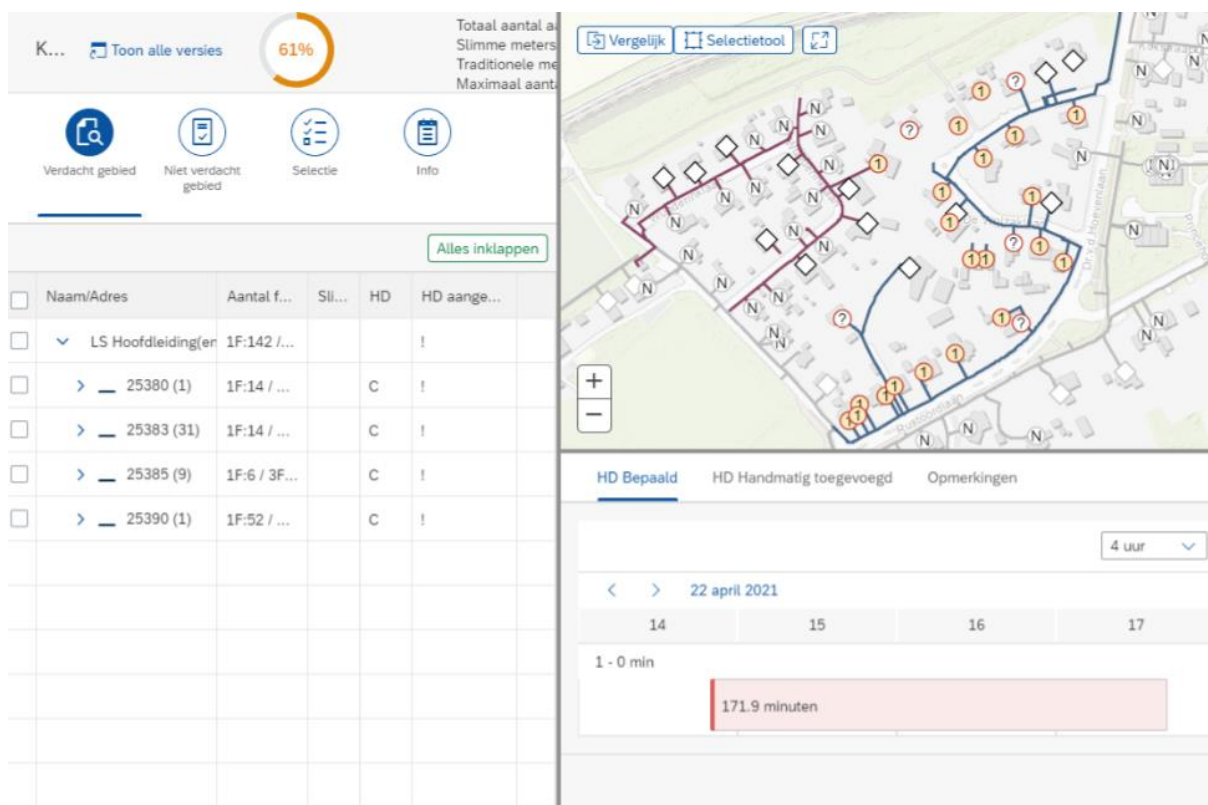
K... Toon alle versies 61%

Totaal aantal a
Slimme meters
Traditionele me
Maximaal aant

Verdacht gebied Niet verdacht gebied Selectie Info

Alles inklappen

| Naam/Adres | Aantal f... | Sli... | HD | HD aange... |
|---|---|---|---|---|
| LS Hoofdleiding(en | 1F:142 /... | | | ! |
| 25380 (1) | 1F:14 / ... | | C | ! |
| 25383 (31) | 1F:14 / ... | | C | ! |
| 25385 (9) | 1F:6 / 3F... | | C | ! |
| 25390 (1) | 1F:52 / ... | | C | ! |

Vergelijk Selectietool

+
−

Dr. v.d. Hoevenlaan
Ruysdaellaan

HD Bepaald HD Handmatig toegevoegd Opmerkingen

4 uur

22 april 2021

14 15 16 17

1 - 0 min

171.9 minuten